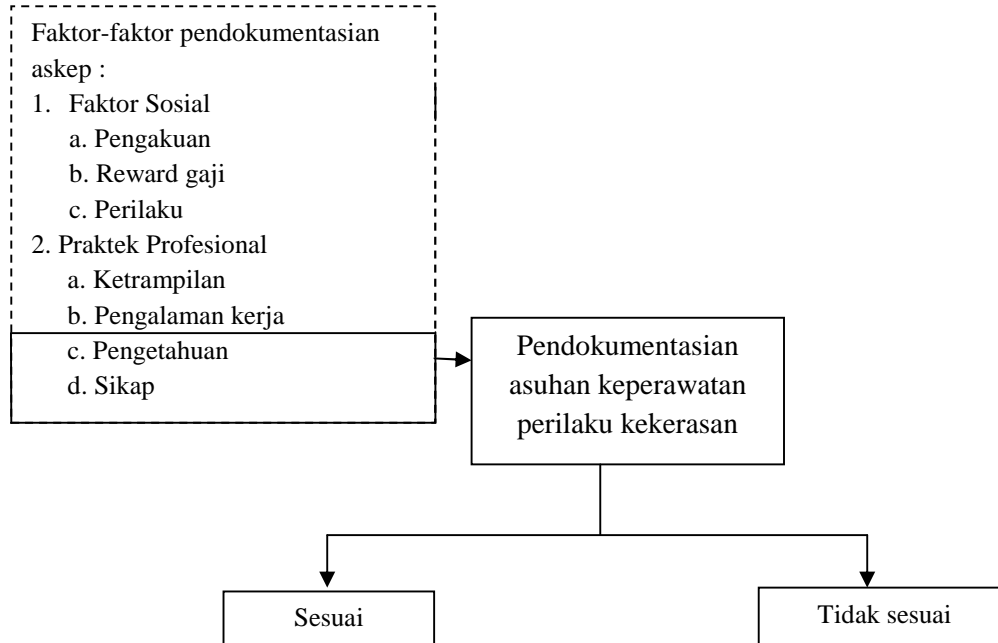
Faktor-faktor pendokumentasian askep :
1. Faktor Sosial
a. Pengakuan
b. Reward gaji
c. Perilaku
2. Praktek Profesional
a. Ketrampilan
b. Pengalaman kerja
c. Pengetahuan
d. Sikap

Pendokumentasian asuhan keperawatan perilaku kekerasan

Sesuai

Tidak sesuai